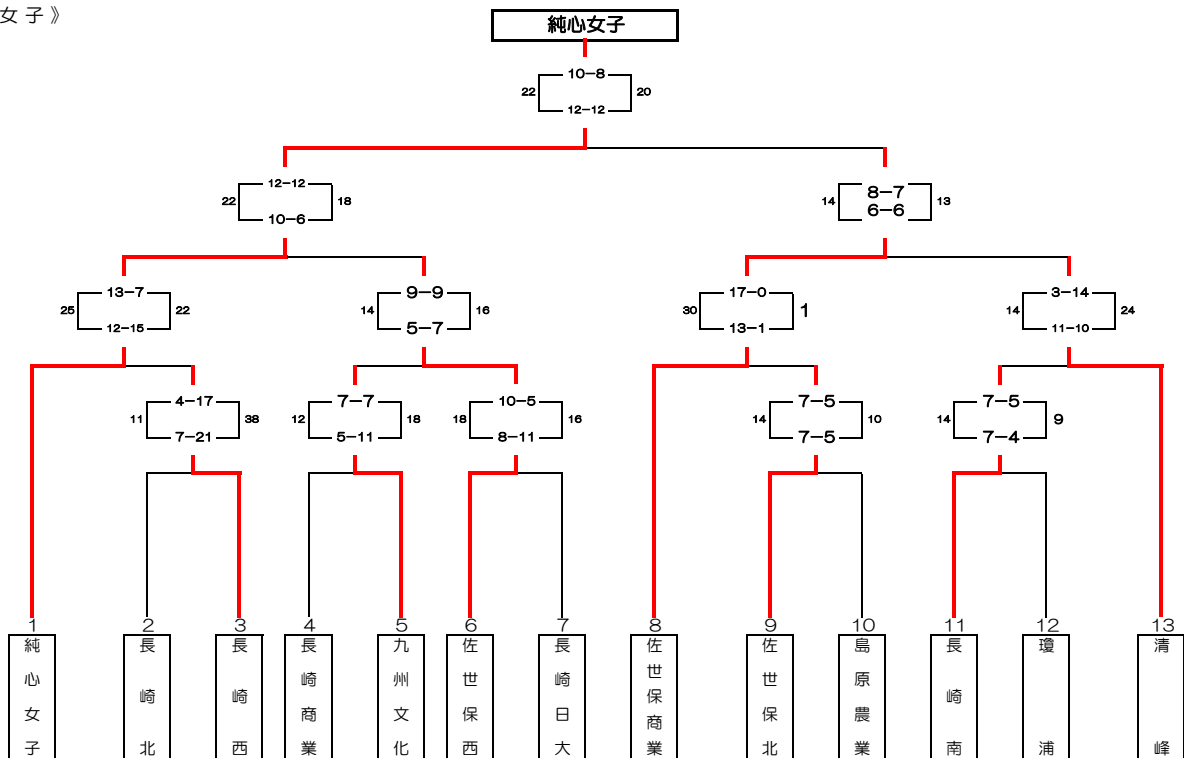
女子》

純心女子

22 10−8 12−12 20

22 12−12 10−6 18

14 8−7 6−6 13

25 13−7 12−15 22

14 9−9 5−7 16

30 17−0 13−1 1

14 3−14 11−10 24

11 4−17 7−21 38

12 7−7 5−11 18

18 10−5 8−11 16

14 7−5 7−5 10

14 7−5 7−4 9

1 純心女子
2 長崎北
3 長崎西
4 長崎商業
5 九州文化
6 佐世保西
7 長崎日大
8 佐世保商業
9 佐世保北
10 島原農業
11 長崎南
12 瓊浦
13 清峰